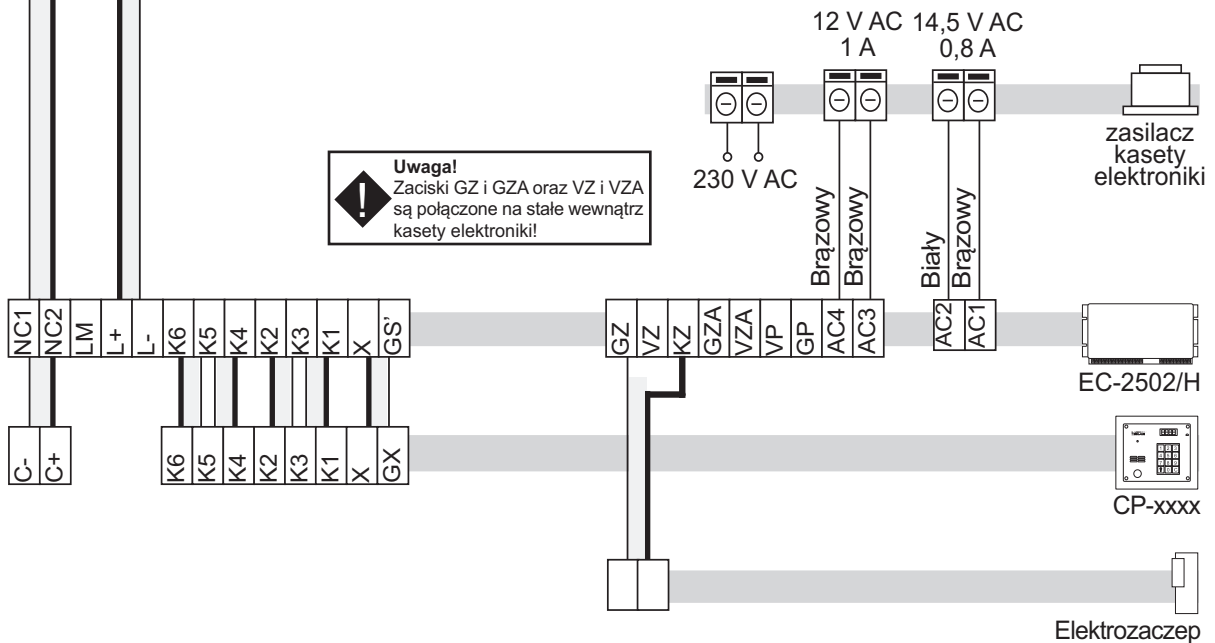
12 V AC
1 A

14,5 V AC
0,8 A

zasilacz
kasety
elektroniki

230 V AC

Uwaga!
Zaciski GZ i GZA oraz VZ i VZA są połączone na stałe wewnątrz kasety elektroniki!

Brązowy
Brązowy
Biały
Brązowy

NC1 NC2 LM L+ L- K6 K5 K4 K2 K3 K1 X GS'

GZ VZ KZ GZA VZA VP GP AC4 AC3

AC2 AC1

EC-2502/H

C- C+

K6 K5 K4 K2 K3 K1 X GX

CP-xxxx

Elektrozaczep